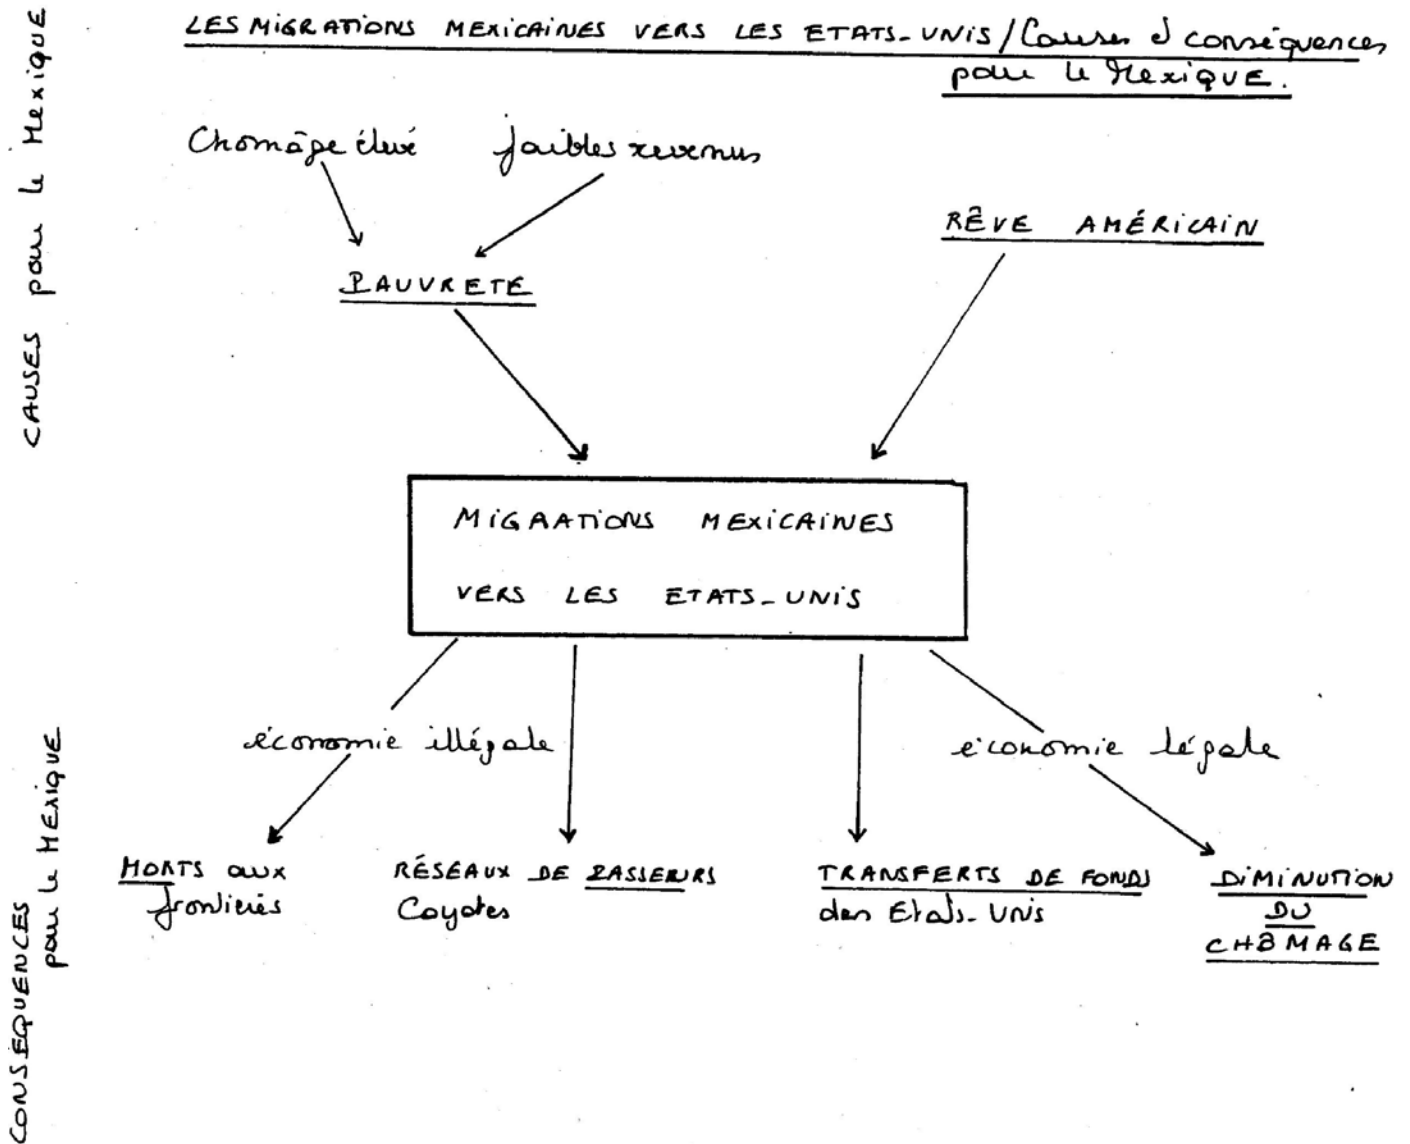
LES MIGRATIONS MEXICAINES VERS LES ETATS-UNIS / Causes et conséquences pour le Mexique.

CAUSES pour le Mexique

Chomage élevé

faibles revenus

PAUVRETE

RÊVE AMÉRICAIN

MIGAATIONS MEXICAINES VERS LES ETATS-UNIS

CONSEQUENCES pour le Mexique

économie illégale

économie légale

MORTS aux frontières

RÉSEAUX DE PASSEURS Coyotes

TRANSFERTS DE FONDS des Etats-Unis

DIMINUTION DU CHOMAGE